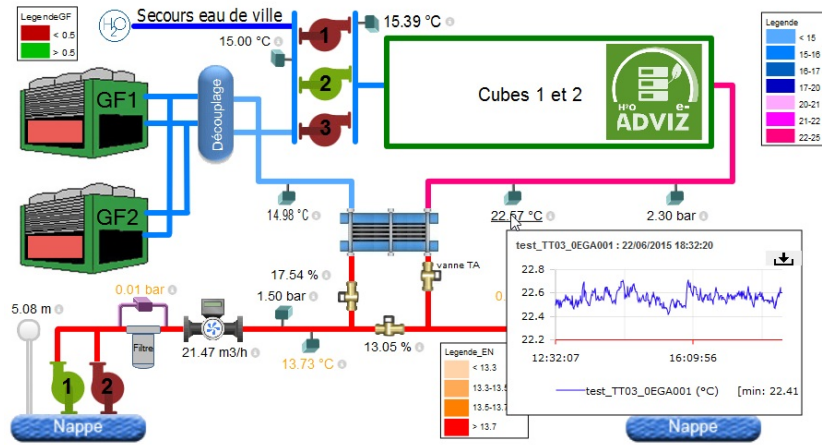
LegendeGF
< 0.5
> 0.5

$H_2O$ Secours eau de ville

15.00 °C

15.39 °C

1
2
3

GF1
GF2
Découplage

Cubes 1 et 2

$H_2O$ e- ADVIZ

Legende
< 15
15-16
16-17
17-20
20-21
21-22
22-25

14.98 °C
22.57 °C
2.30 bar

17.54 %
vanne TA
1.50 bar
0.01 bar
5.08 m
Filtre
21.47 m3/h
13.73 °C
13.05 %
0.

test_TT03_0EGA001 : 22/06/2015 18:32:20

22.8
22.6
22.4
22.2
12:32:07
16:09:56

test_TT03_0EGA001 (°C) [min: 22.41

Legende_EN
< 13.3
13.3-13.5
13.5-13.7
> 13.7

1
2
Nappe
Nappe